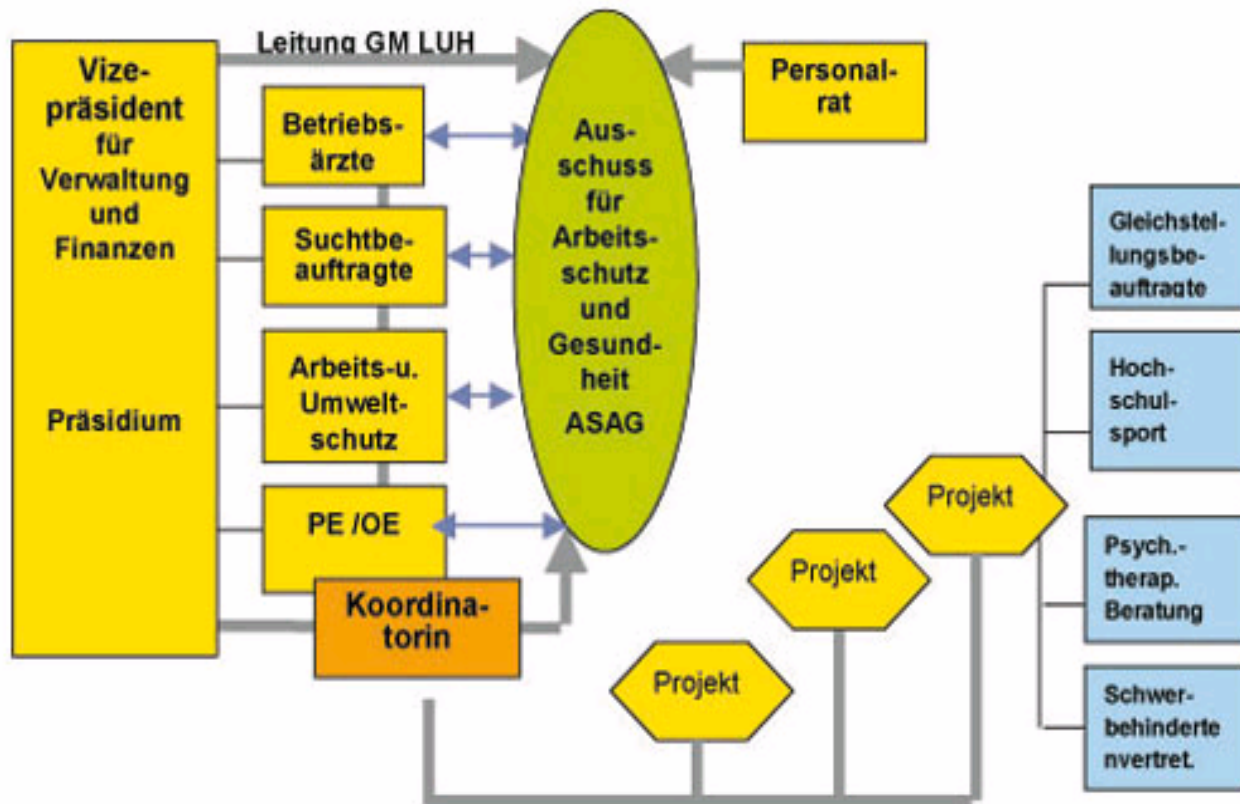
Vizepräsident für Verwaltung und Finanzen

Präsidium

Leitung GM LUH

Betriebsärzte

Suchtbeauftragte

Arbeits-u. Umweltschutz

PE /OE

Koordinatorin

Ausschuss für Arbeitsschutz und Gesundheit ASAG

Personalrat

Gleichstellungsbeauftragte

Hochschulsport

Psych.-therap. Beratung

Schwerbehindertenvertret.

Projekt

Projekt

Projekt